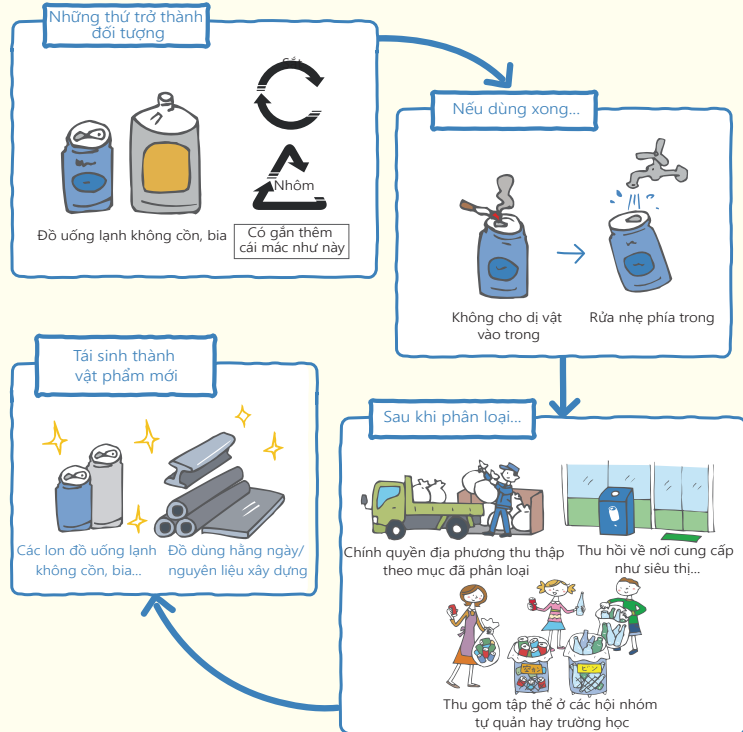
Những thứ trở thành đối tượng

Sắt

Nhôm

Đồ uống lạnh không cồn, bia

Có gắn thêm cái mác như này

Nếu dùng xong...

Không cho dị vật vào trong

Rửa nhẹ phía trong

Sau khi phân loại...

Chính quyền địa phương thu thập theo mục đã phân loại

Thu hồi về nơi cung cấp như siêu thị...

Thu gom tập thể ở các hội nhóm tự quản hay trường học

Tái sinh thành vật phẩm mới

Các lon đồ uống lạnh không cồn, bia...

Đồ dùng hằng ngày/ nguyên liệu xây dựng